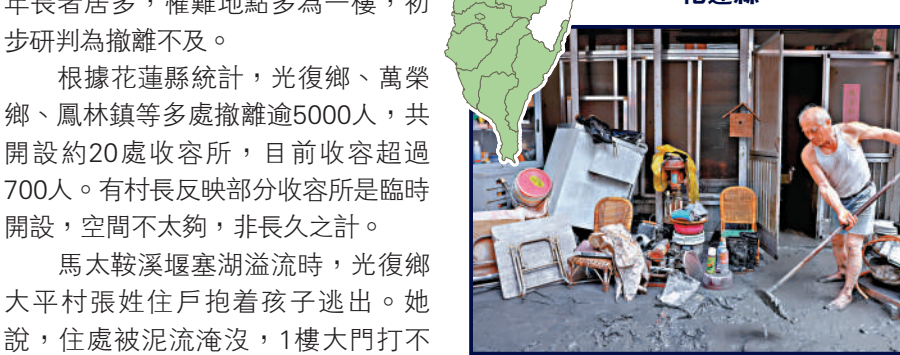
年長者居多，罹難地點多為一樓，初步研判為撤離不及。

根據花蓮縣統計，光復鄉、萬榮鄉、鳳林鎮等多處撤離逾5000人，共開設約20處收容所，目前收容超過700人。有村長反映部分收容所是臨時開設，空間不太夠，非長久之計。

馬太鞍溪堰塞湖溢流時，光復鄉大平村張姓住戶抱着孩子逃出。她說，住處被泥流淹沒，1樓大門打不

花蓮縣